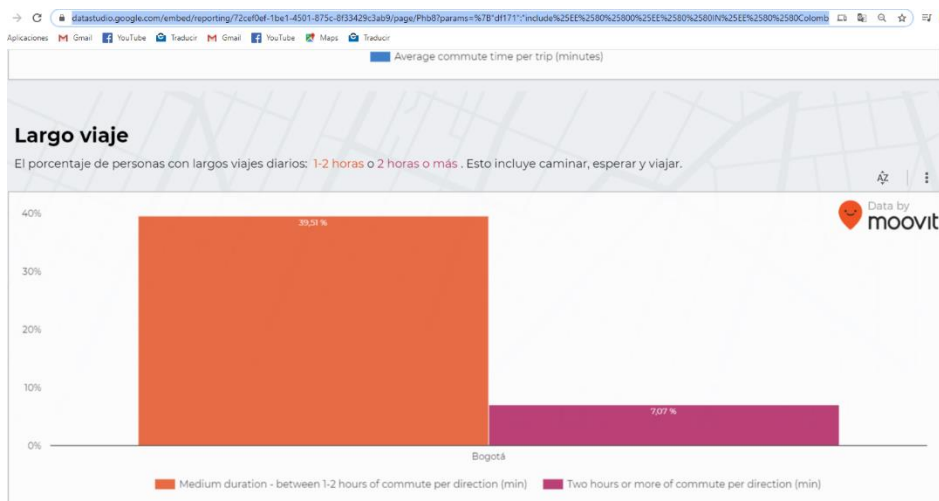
datastudio.google.com/embed/reporting/72cef0ef-1be1-4501-875c-8f33429c3ab9/page/Phb8?params=%7B"df171":"include%25EE%2580%2580%25EE%2580%2580IN%25EE%2580%2580Colomb

Aplicaciones Gmail YouTube Traducir Gmail YouTube Maps Traducir

Average commute time per trip (minutes)

Largo viaje

El porcentaje de personas con largos viajes diarios: 1-2 horas o 2 horas o más . Esto incluye caminar, esperar y viajar.

Data by moovit

40%

30%

20%

10%

0%

39,51 %

7,07 %

Bogotá

Medium duration - between 1-2 hours of commute per direction (min)

Two hours or more of commute per direction (min)